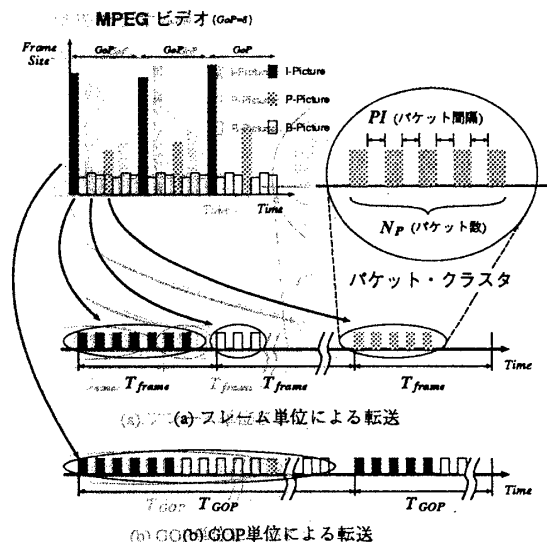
MPEG ビデオ (GoP=6)

Frame Size

GoP GoP GoP

I-Picture

P-Picture

B-Picture

Time

PI (パケット間隔)

$N_P$ (パケット数)

パケット・クラスタ

$T_{frame}$ $T_{frame}$ $T_{frame}$

Time

(a) フレーム単位による転送

$T_{GOP}$ $T_{GOP}$

Time

(b) GOP単位による転送